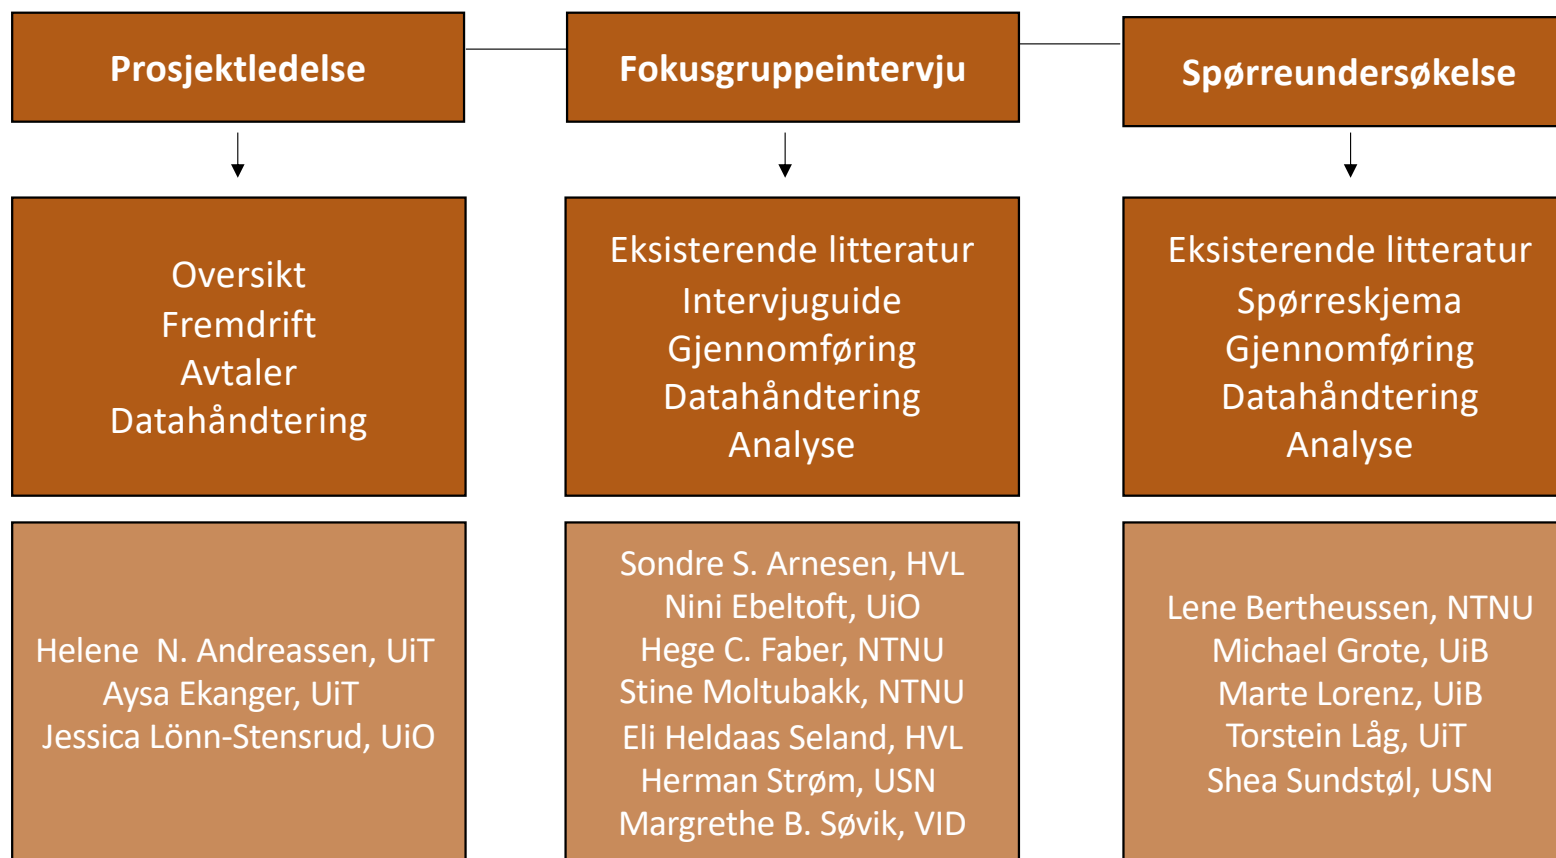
Prosjektledelse

Fokusgruppeintervju

Spørreundersøkelse

Oversikt
Fremdrift
Avtaler
Datahåndtering

Eksisterende litteratur
Intervjuguide
Gjennomføring
Datahåndtering
Analyse

Eksisterende litteratur
Spørreskjema
Gjennomføring
Datahåndtering
Analyse

Helene N. Andreassen, UiT
Aysa Ekanger, UiT
Jessica Lönn-Stensrud, UiO

Sondre S. Arnesen, HVL
Nini Ebeltoft, UiO
Hege C. Faber, NTNU
Stine Moltubakk, NTNU
Eli Heldaas Seland, HVL
Herman Strøm, USN
Margrethe B. Søvik, VID

Lene Bertheussen, NTNU
Michael Grote, UiB
Marte Lorenz, UiB
Torstein Låg, UiT
Shea Sundstøl, USN